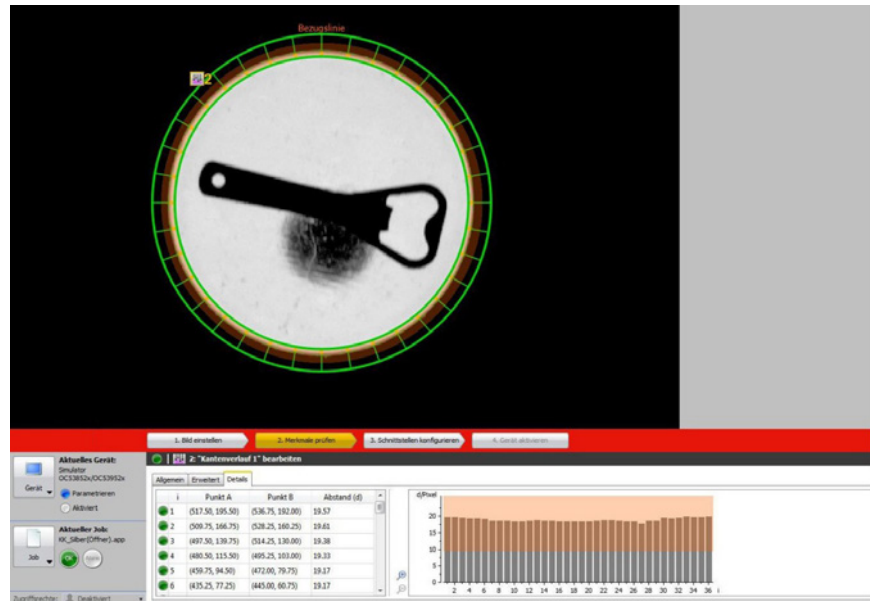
Bezugslinie

2

1. Bild einstellen

2. Merkmale prüfen

3. Schnittstellen konfigurieren

4. Gerät aktivieren

Aktuelles Gerät:
Simulator
OCS3852x/OCS3952x

Gerät

Parametrieren

Aktiviert

Aktueller Job:
KK_Silber(Öffner).app

Job

OK

Zugriffsrechte: Deaktiviert

2: "Kantenverlauf 1" bearbeiten

Allgemein | Erweitert | Details

| i | Punkt A | Punkt B | Abstand (d) |
|---|---|---|---|
| 1 | (517.50, 195.50) | (536.75, 192.00) | 19.57 |
| 2 | (509.75, 166.75) | (528.25, 160.25) | 19.61 |
| 3 | (497.50, 139.75) | (514.25, 130.00) | 19.38 |
| 4 | (480.50, 115.50) | (495.25, 103.00) | 19.33 |
| 5 | (459.75, 94.50) | (472.00, 79.75) | 19.17 |
| 6 | (435.25, 77.25) | (445.00, 60.75) | 19.17 |

d/Pixel
20
15
10
5
0
2 4 6 8 10 12 14 16 18 20 22 24 26 28 30 32 34 36 i